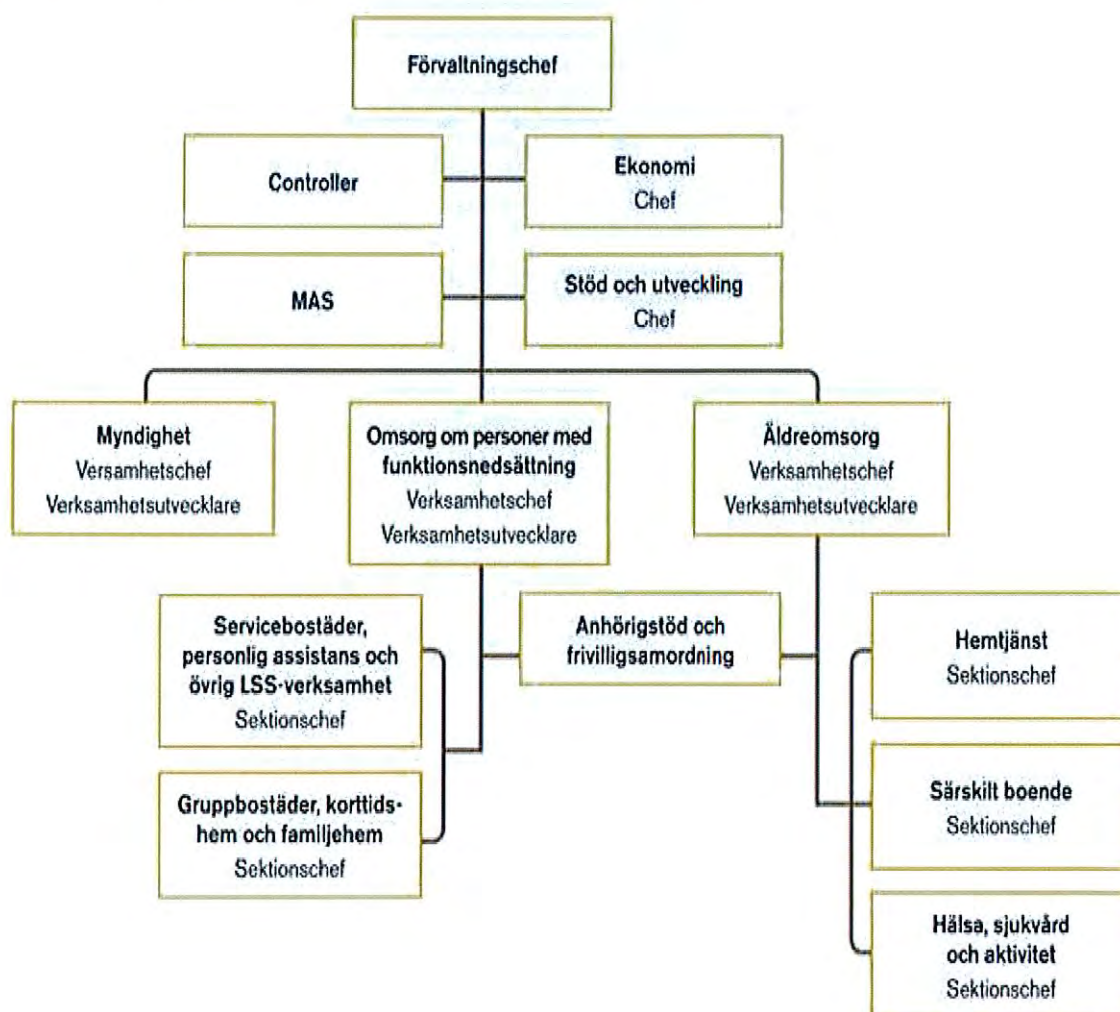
Förvaltningschef

Controller

Ekonomi
Chef

MAS

Stöd och utveckling
Chef

Myndighet
Versamhetschef
Verksamhetsutvecklare

Omsorg om personer med funktionsnedsättning
Verksamhetschef
Verksamhetsutvecklare

Äldreomsorg
Verksamhetschef
Verksamhetsutvecklare

Servicebostäder, personlig assistans och övrig LSS-verksamhet
Sektionschef

Anhörigstöd och frivilligsamordning

Hemtjänst
Sektionschef

Gruppbostäder, korttidshem och familjehem
Sektionschef

Särskilt boende
Sektionschef

Hälsa, sjukvård och aktivitet
Sektionschef